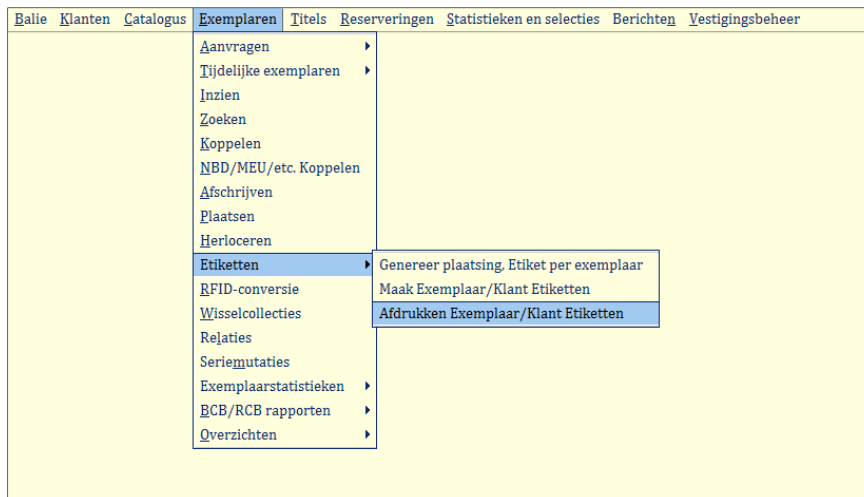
Balie Klanten Catalogus Exemplaren Titels Reserveringen Statistieken en selecties Berichten Vestigingsbeheer

Aanvragen
Tijdelijke exemplaren
Inzien
Zoeken
Koppelen
NBD/MEU/etc. Koppelen
Afschrijven
Plaatsen
Herloceren
Etiketten
RFID-conversie
Wisselcollecties
Relaties
Seriemutaties
Exemplaarstatistieken
BCB/RCB rapporten
Overzichten

Genereer plaatsing, Etiket per exemplaar
Maak Exemplaar/Klant Etiketten
Afdrukken Exemplaar/Klant Etiketten